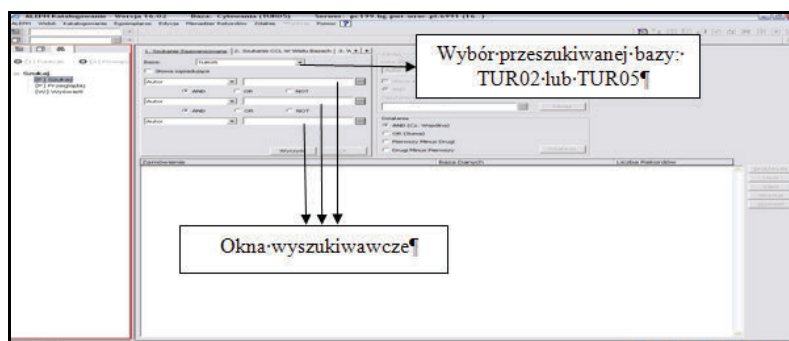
ALEPH Katalogowanie - Wersja 16.02 Baza: Cyfrowania (TUR05) Server: pc199.bg.pwr.wroc.pl:6991 (16...)

ALEPH Widok Katalogowanie Egzemplarze Edycja Menadżer Rekordów Zdalne Pomoc

Szukaj
[P] Szukaj
[P] Przeglądaj
[W] Wyszukiwanie

1. Szukanie Zaawansowane 2. Szukanie CCL W Wielu Bazach

Baza: TUR05

Słowa sąsiadujące

Autor
AND OR NOT
Autor
AND OR NOT
Autor

Wyszukaj

Szukanie
AND (Cz. Wspólna)
OR (Suma)
Pierwszy Minus Drugi
Drugi Minus Pierwszy

Zamówienie Baza Danych Liczba Rekordów

Wybór·przeszukiwanej·bazy:·TUR02·lub·TUR05¶

Okna·wyszukiwawcze¶